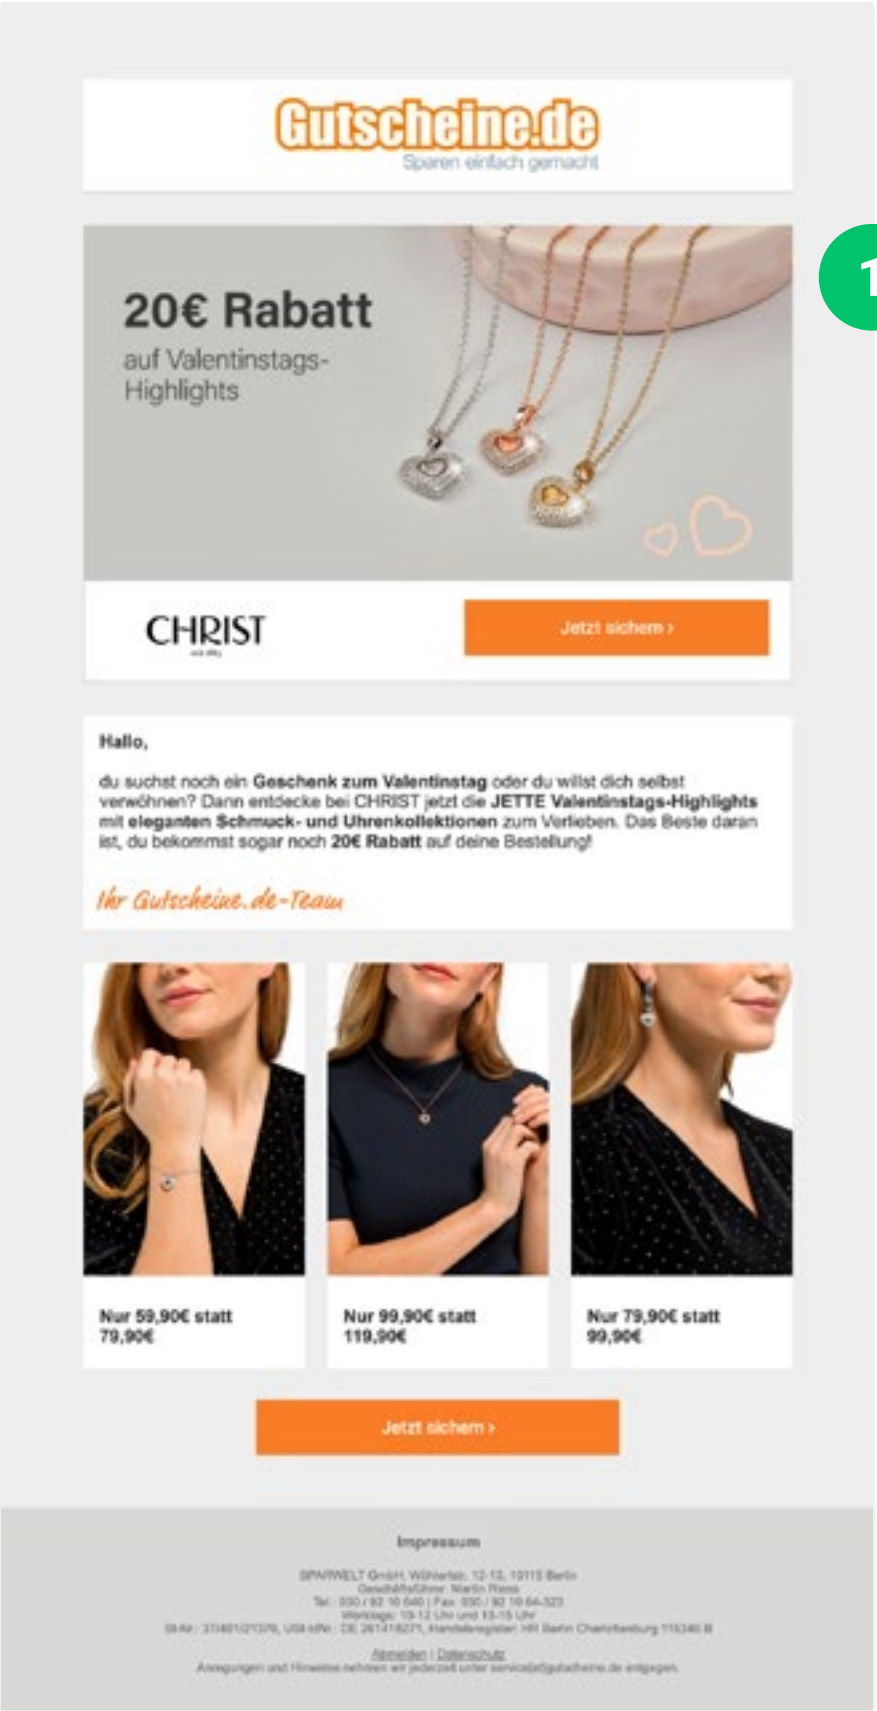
Gutscheine.de
Sparen einfach gemacht

1

20€ Rabatt
auf Valentinstags-Highlights

CHRIST

Jetzt sichern ›

Hallo,

du suchst noch ein **Geschenk zum Valentinstag** oder du willst dich selbst verwöhnen? Dann entdecke bei CHRIST jetzt die **JETTE Valentinstags-Highlights** mit **eleganten Schmuck- und Uhrenkollektionen** zum Verlieben. Das Beste daran ist, du bekommst sogar noch **20€ Rabatt** auf deine Bestellung!

Ihr Gutscheine.de-Team

Nur 59,90€ statt 79,90€

Nur 99,90€ statt 119,90€

Nur 79,90€ statt 99,90€

Jetzt sichern ›

Impressum

SPARWELT GmbH, Wöhlertstr. 12-13, 10115 Berlin
Geschäftsführer: Martin Reiss
Tel.: 030 / 92 10 640 | Fax: 030 / 92 10 64-323
Werktags: 10-12 Uhr und 13-15 Uhr
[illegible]

Abmelden | Datenschutz
Anregungen und Hinweise nehmen wir jederzeit unter service@gutscheine.de entgegen.